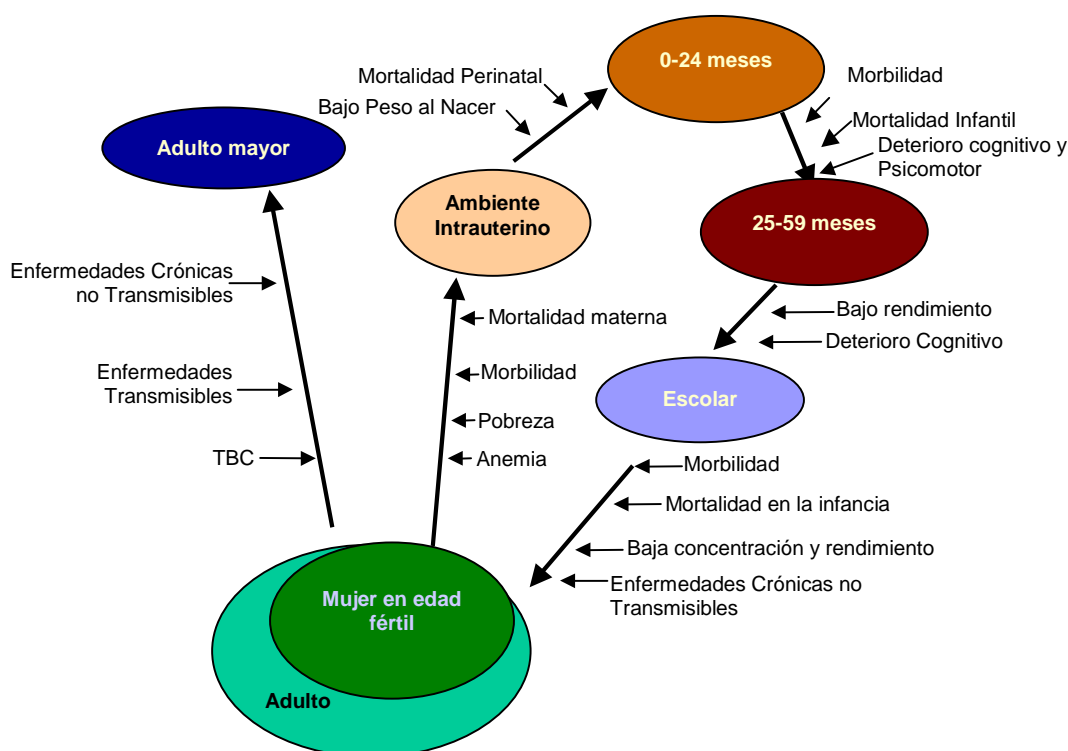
Mortalidad Perinatal

Bajo Peso al Nacer

0-24 meses

Morbilidad

Mortalidad Infantil

Deterioro cognitivo y Psicomotor

Adulto mayor

Ambiente Intrauterino

25-59 meses

Enfermedades Crónicas no Transmisibles

Mortalidad materna

Bajo rendimiento

Deterioro Cognitivo

Enfermedades Transmisibles

Morbilidad

Escolar

Pobreza

TBC

Anemia

Morbilidad

Mortalidad en la infancia

Baja concentración y rendimiento

Enfermedades Crónicas no Transmisibles

Mujer en edad fértil

Adulto